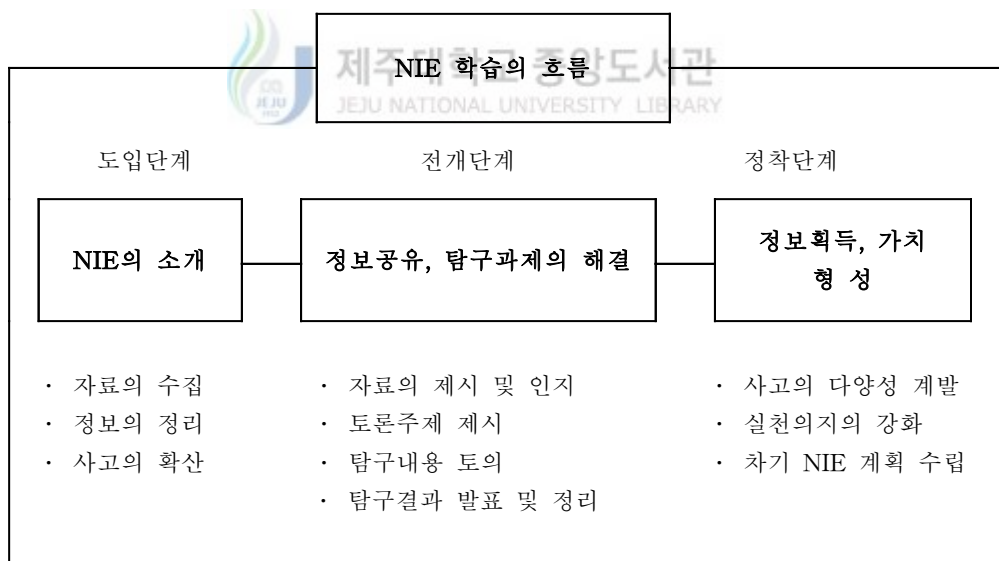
제주대학교 중앙도서관
JEJU NATIONAL UNIVERSITY LIBRARY

NIE 학습의 흐름

도입단계

NIE의 소개

· 자료의 수집
· 정보의 정리
· 사고의 확산

전개단계

정보공유, 탐구과제의 해결

· 자료의 제시 및 인지
· 토론주제 제시
· 탐구내용 토의
· 탐구결과 발표 및 정리

정착단계

정보획득, 가치 형 성

· 사고의 다양성 계발
· 실천의지의 강화
· 차기 NIE 계획 수립